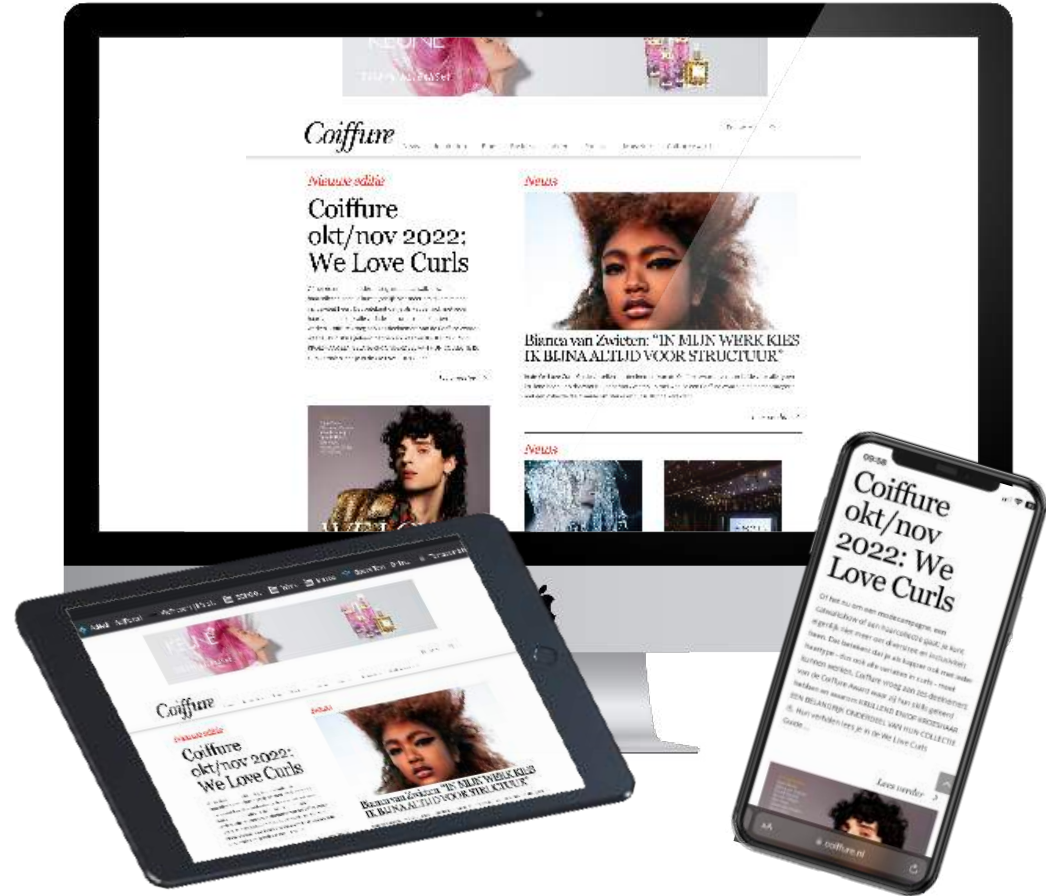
KEUNE

Coiffure

Nieuwe editie

Coiffure okt/nov 2022: We Love Curls

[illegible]

News

Bianca van Zwieten: "IN MIJN WERK KIES IK BIJNA ALTIJD VOOR STRUCTUUR"

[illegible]

News

KEUNE

Coiffure

Nieuwe editie

Coiffure okt/nov 2022: We Love Curls

Bianca van Zwieten: "IN MIJN WERK KIES IK BIJNA ALTIJD VOOR STRUCTUUR"

09:58

Coiffure okt/nov 2022: We Love Curls

Of het nu om een modecampagne, een catwalkshow of een haarcollectie gaat: je kunt eigenlijk niet meer om diversiteit en inclusiviteit heen. Dat betekent dat je als kapper ook met ieder haartype - dus ook alle varianten in curls - moet kunnen werken. Coiffure vroeg aan zes deelnemers van de Coiffure Award waar zij hun skills geleerd hebben en waarom KRULLEND EN/OF KROESHAAR EEN BELANGRIJK ONDERDEEL VAN HUN COLLECTIE IS. Hun verhalen lees je in de We Love Curls Guide...

Lees verder

AA coiffure.nl